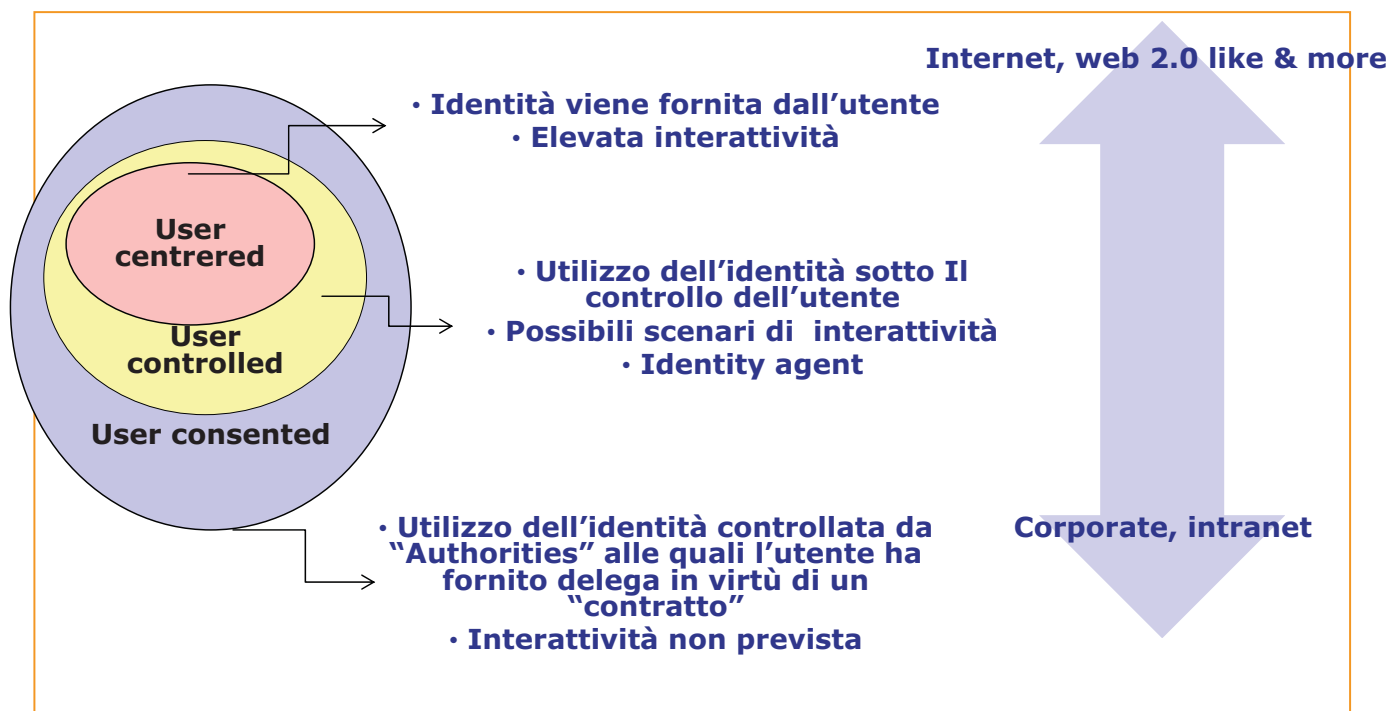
User centrered

User controlled

User consented

• Identità viene fornita dall’utente
• Elevata interattività

• Utilizzo dell’identità sotto Il controllo dell’utente
• Possibili scenari di interattività
• Identity agent

• Utilizzo dell’identità controllata da “Authorities” alle quali l’utente ha fornito delega in virtù di un “contratto”
• Interattività non prevista

Internet, web 2.0 like & more

Corporate, intranet